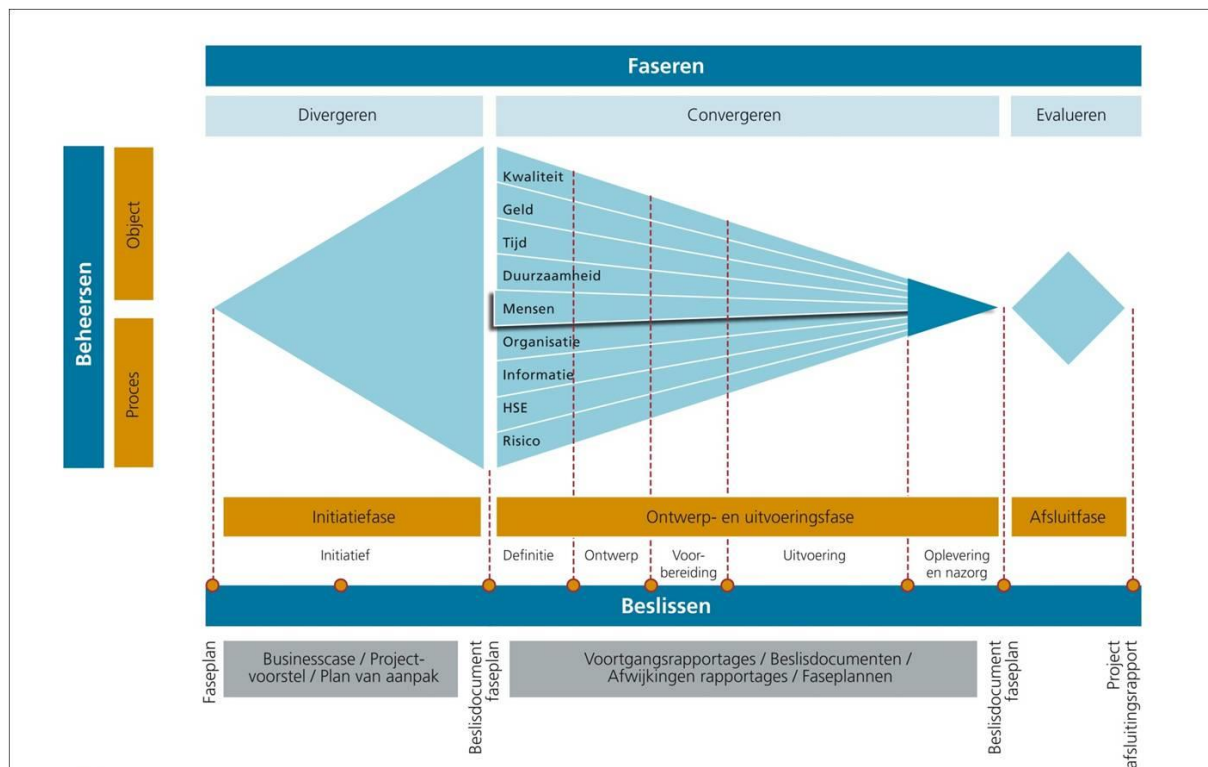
Faseren

Divergeren

Convergeren

Evalueren

Beheersen

Object

Proces

Kwaliteit
Geld
Tijd
Duurzaamheid
Mensen
Organisatie
Informatie
HSE
Risico

Initiatiefase

Ontwerp- en uitvoeringsfase

Afsluitfase

Initiatief

Definitie

Ontwerp

Voorbereiding

Uitvoering

Oplevering en nazorg

Beslissen

Faseplan

Businesscase / Projectvoorstel / Plan van aanpak

Beslisdocument faseplan

Voortgangsrapportages / Beslisdocumenten / Afwijkingen rapportages / Faseplannen

Beslisdocument faseplan

Project afsluitingsrapport